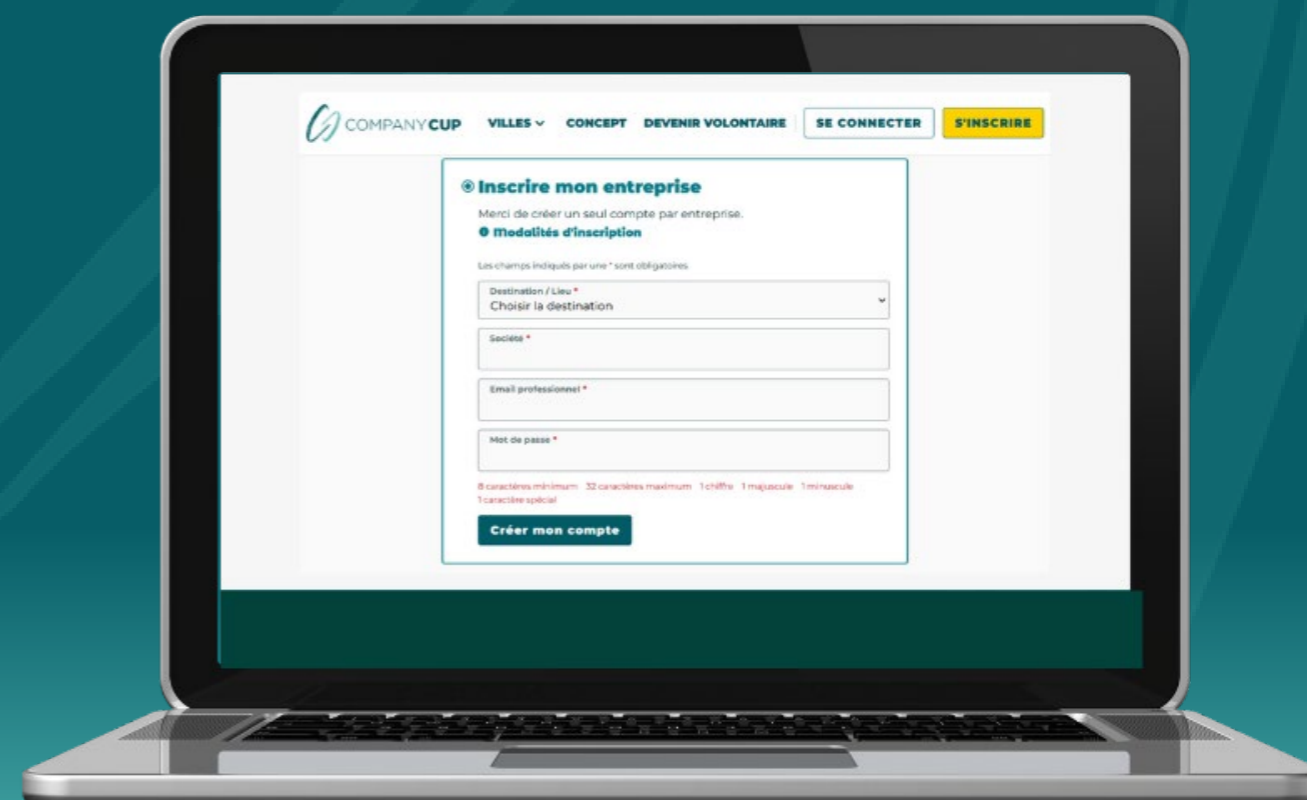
COMPANYCUP VILLES CONCEPT DEVENIR VOLONTAIRE SE CONNECTER S'INSCRIRE

Inscrire mon entreprise

Merci de créer un seul compte par entreprise.

Modalités d'inscription

Les champs indiqués par une * sont obligatoires.

Destination / Lieu *
Choisir la destination

Société *

Email professionnel *

Mot de passe *

8 caractères minimum 32 caractères maximum 1 chiffre 1 majuscule 1 minuscule 1 caractère spécial

Créer mon compte